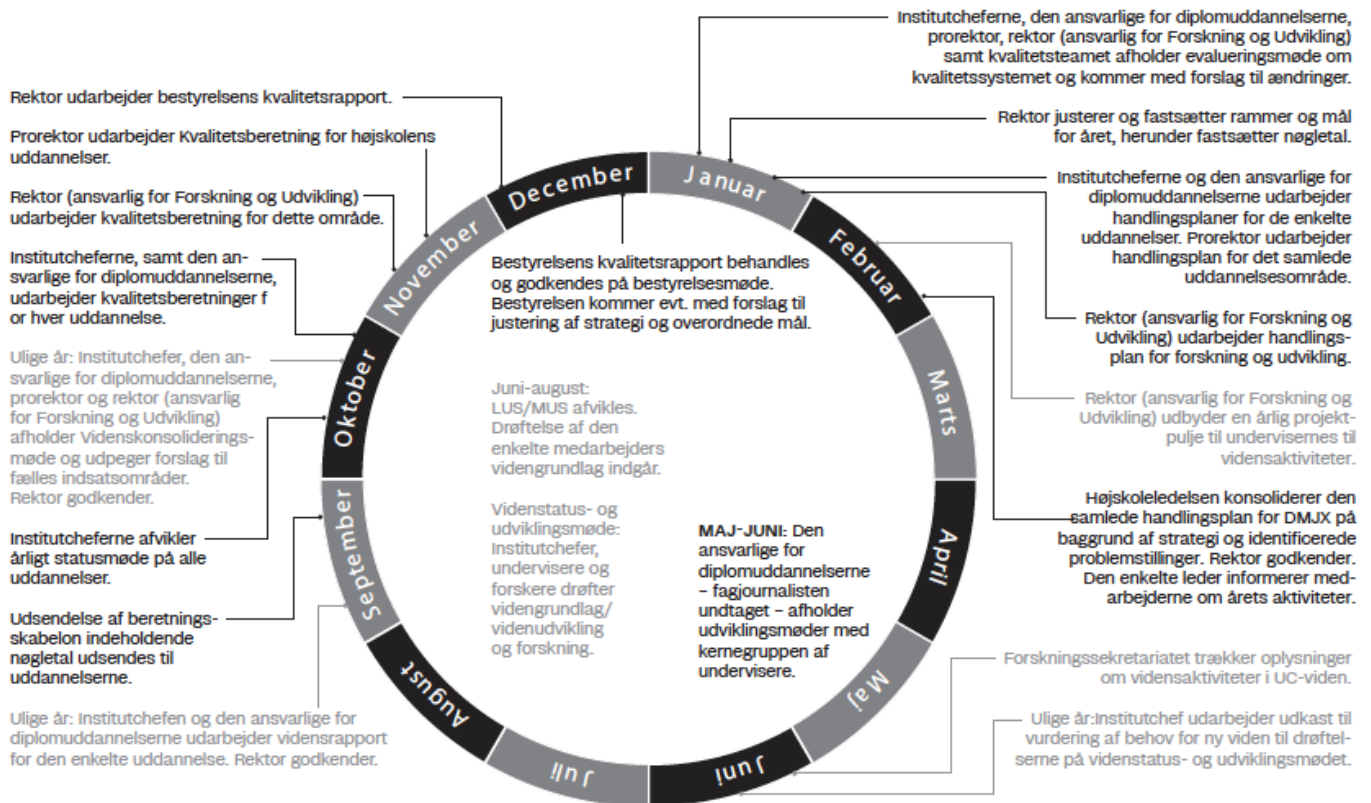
Institutcheferne, den ansvarlige for diplomuddannelserne, prorektor, rektor (ansvarlig for Forskning og Udvikling) samt kvalitetsteamet afholder evalueringsmøde om kvalitetssystemet og kommer med forslag til ændringer.

Rektor udarbejder bestyrelsens kvalitetsrapport.

Prorektor udarbejder Kvalitetsberetning for højskolens uddannelser.

Rektor (ansvarlig for Forskning og Udvikling) udarbejder kvalitetsberetning for dette område.

Institutcheferne, samt den ansvarlige for diplomuddannelserne, udarbejder kvalitetsberetninger f or hver uddannelse.

Ulige år: Institutchefer, den ansvarlige for diplomuddannelserne, prorektor og rektor (ansvarlig for Forskning og Udvikling) afholder Videnskonsolideringsmøde og udpeger forslag til fælles indsatsområder. Rektor godkender.

Institutcheferne afvikler årligt statusmøde på alle uddannelser.

Udsendelse af beretningsskabelon indeholdende nøgletal udsendes til uddannelserne.

Ulige år: Institutchefen og den ansvarlige for diplomuddannelserne udarbejder vidensrapport for den enkelte uddannelse. Rektor godkender.

Rektor justerer og fastsætter rammer og mål for året, herunder fastsætter nøgletal.

Institutcheferne og den ansvarlige for diplomuddannelserne udarbejder handlingsplaner for de enkelte uddannelser. Prorektor udarbejder handlingsplan for det samlede uddannelsesområde.

Rektor (ansvarlig for Forskning og Udvikling) udarbejder handlingsplan for forskning og udvikling.

Rektor (ansvarlig for Forskning og Udvikling) udbyder en årlig projektpulje til undervisernes til vidensaktiviteter.

Højskoleledelsen konsoliderer den samlede handlingsplan for DMJX på baggrund af strategi og identificerede problemstillinger. Rektor godkender. Den enkelte leder informerer medarbejderne om årets aktiviteter.

Forskningssekretariatet trækker oplysninger om vidensaktiviteter i UC-viden.

Ulige år:Institutchef udarbejder udkast til vurdering af behov for ny viden til drøftelserne på videnstatus- og udviklingsmødet.

December
Januar
Februar
Marts
April
Maj
Juni
Juli
August
September
Oktober
November

Bestyrelsens kvalitetsrapport behandles og godkendes på bestyrelsesmøde. Bestyrelsen kommer evt. med forslag til justering af strategi og overordnede mål.

Juni-august: LUS/MUS afvikles. Drøftelse af den enkelte medarbejders videngrundlag indgår.

Videnstatus- og udviklingsmøde: Institutchefer, undervisere og forskere drøfter videngrundlag/ videnudvikling og forskning.

MAJ-JUNI: Den ansvarlige for diplomuddannelserne – fagjournalisten undtaget – afholder udviklingsmøder med kernegruppen af undervisere.